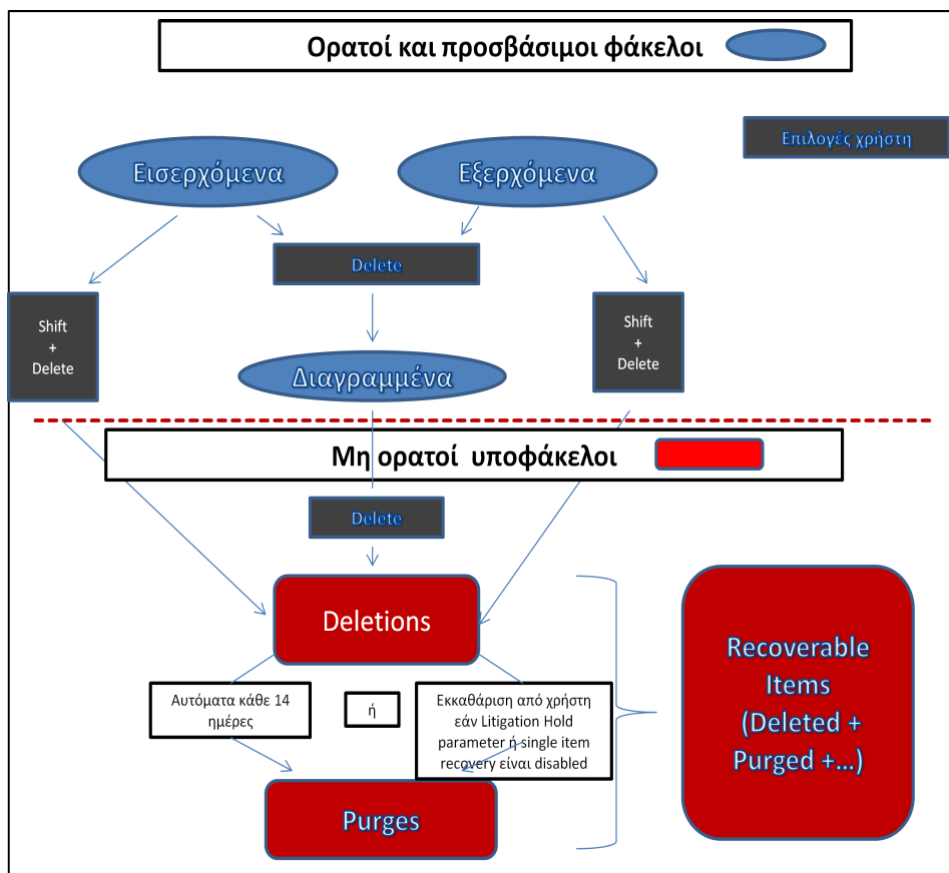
Ορατοί και προσβάσιμοι φάκελοι

Επιλογές χρήστη

Εισερχόμενα

Εξερχόμενα

Delete

Shift + Delete

Shift + Delete

Διαγραμμένα

Μη ορατοί υποφάκελοι

Delete

Deletions

Recoverable Items (Deleted + Purged +…)

Αυτόματα κάθε 14 ημέρες

ή

Εκκαθάριση από χρήστη εάν Litigation Hold parameter ή single item recovery είναι disabled

Purges